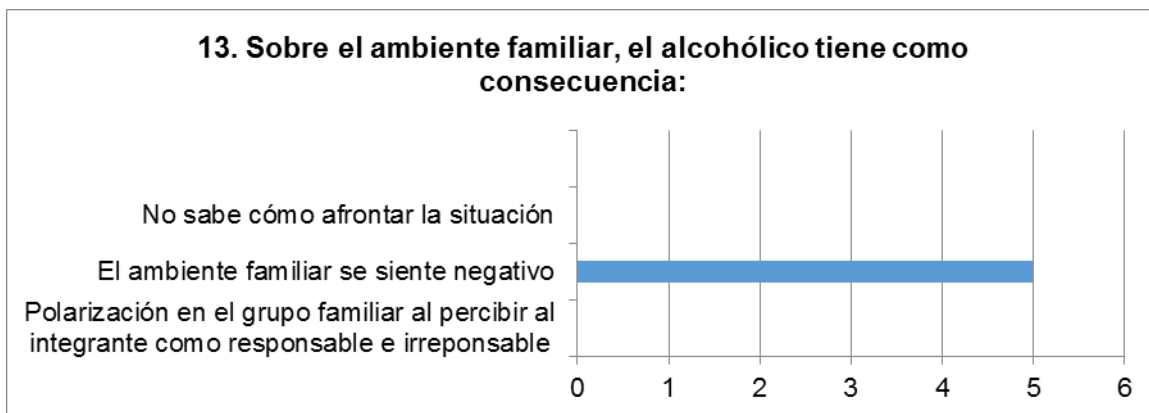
13. Sobre el ambiente familiar, el alcohólico tiene como consecuencia:

No sabe cómo afrontar la situación

El ambiente familiar se siente negativo

Polarización en el grupo familiar al percibir al integrante como responsable e irreponsable

0 1 2 3 4 5 6